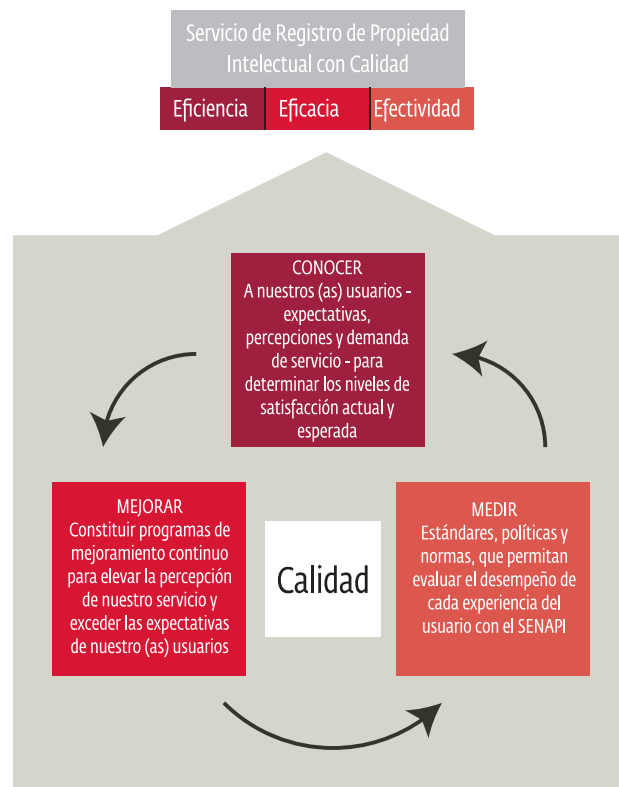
Servicio de Registro de Propiedad Intelectual con Calidad

Eficiencia

Eficacia

Efectividad

CONOCER
A nuestros (as) usuarios - expectativas, percepciones y demanda de servicio - para determinar los niveles de satisfacción actual y esperada

MEJORAR
Constituir programas de mejoramiento continuo para elevar la percepción de nuestro servicio y exceder las expectativas de nuestro (as) usuarios

Calidad

MEDIR
Estándares, políticas y normas, que permitan evaluar el desempeño de cada experiencia del usuario con el SENAPI